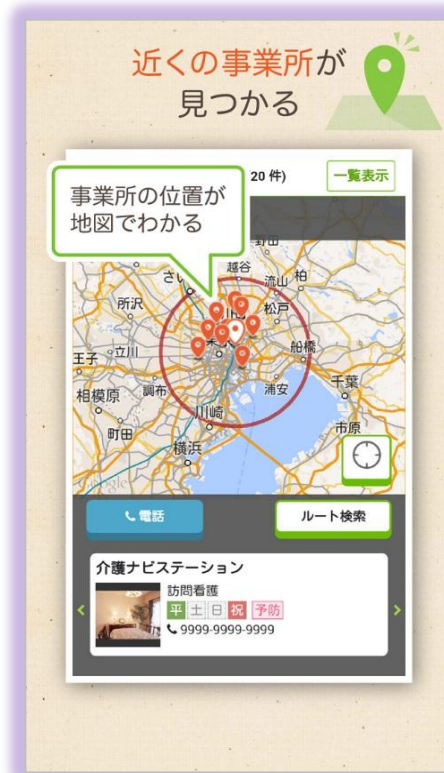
近くの事業所が
見つかる

20 件)

一覧表示

事業所の位置が
地図でわかる

越谷
流山
柏
所沢
松戸
船橋
王子
立川
千葉
相模原
調布
浦安
川崎
町田
横浜
市原

電話

ルート検索

介護ナビステーション
訪問看護
平 土 日 祝 予防
9999-9999-9999